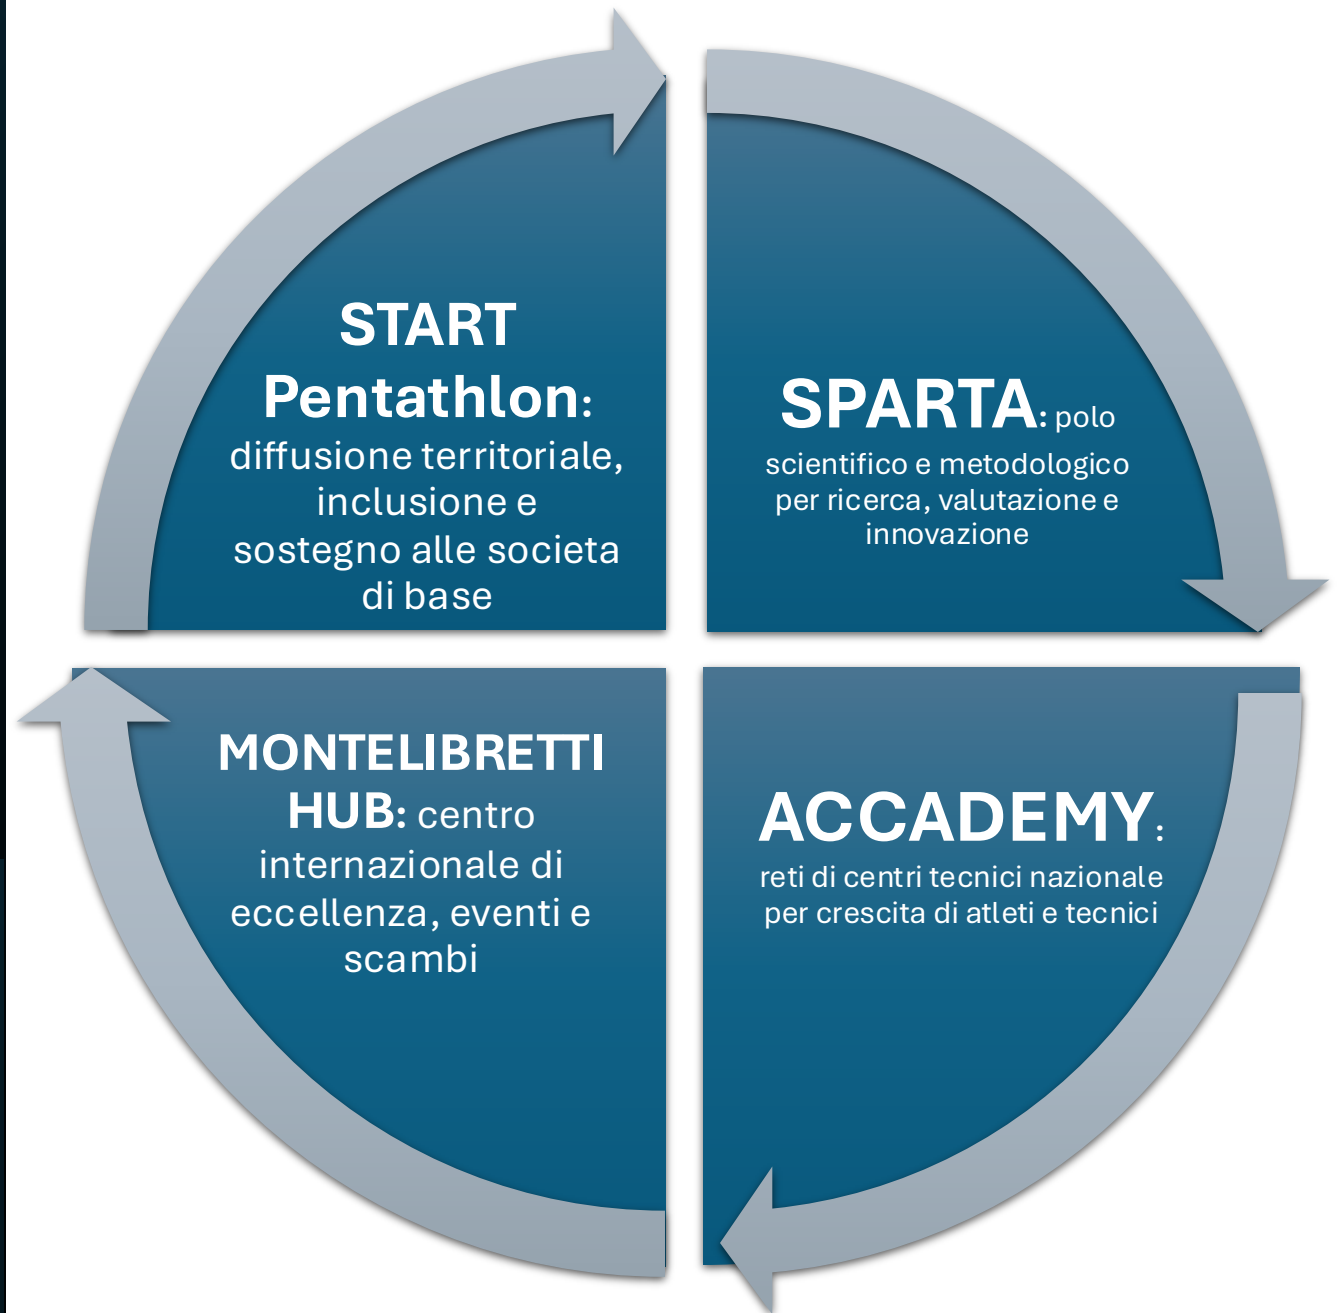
START Pentathlon: diffusione territoriale, inclusione e sostegno alle societa di base

SPARTA: polo scientifico e metodologico per ricerca, valutazione e innovazione

MONTELIBRETTI HUB: centro internazionale di eccellenza, eventi e scambi

ACCADEMY: reti di centri tecnici nazionale per crescita di atleti e tecnici